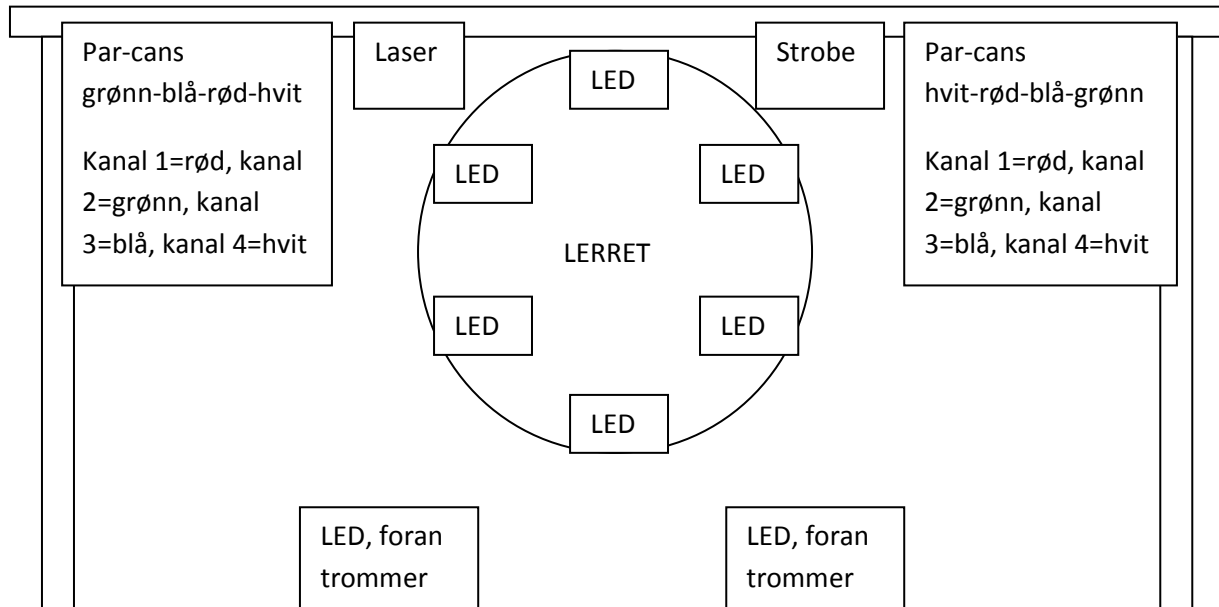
Par-cans
grønn-blå-rød-hvit

Kanal 1=rød, kanal 2=grønn, kanal 3=blå, kanal 4=hvit

Laser

LED

Strobe

Par-cans
hvit-rød-blå-grønn

Kanal 1=rød, kanal 2=grønn, kanal 3=blå, kanal 4=hvit

LED

LED

LERRET

LED

LED

LED

LED, foran trommer

LED, foran trommer